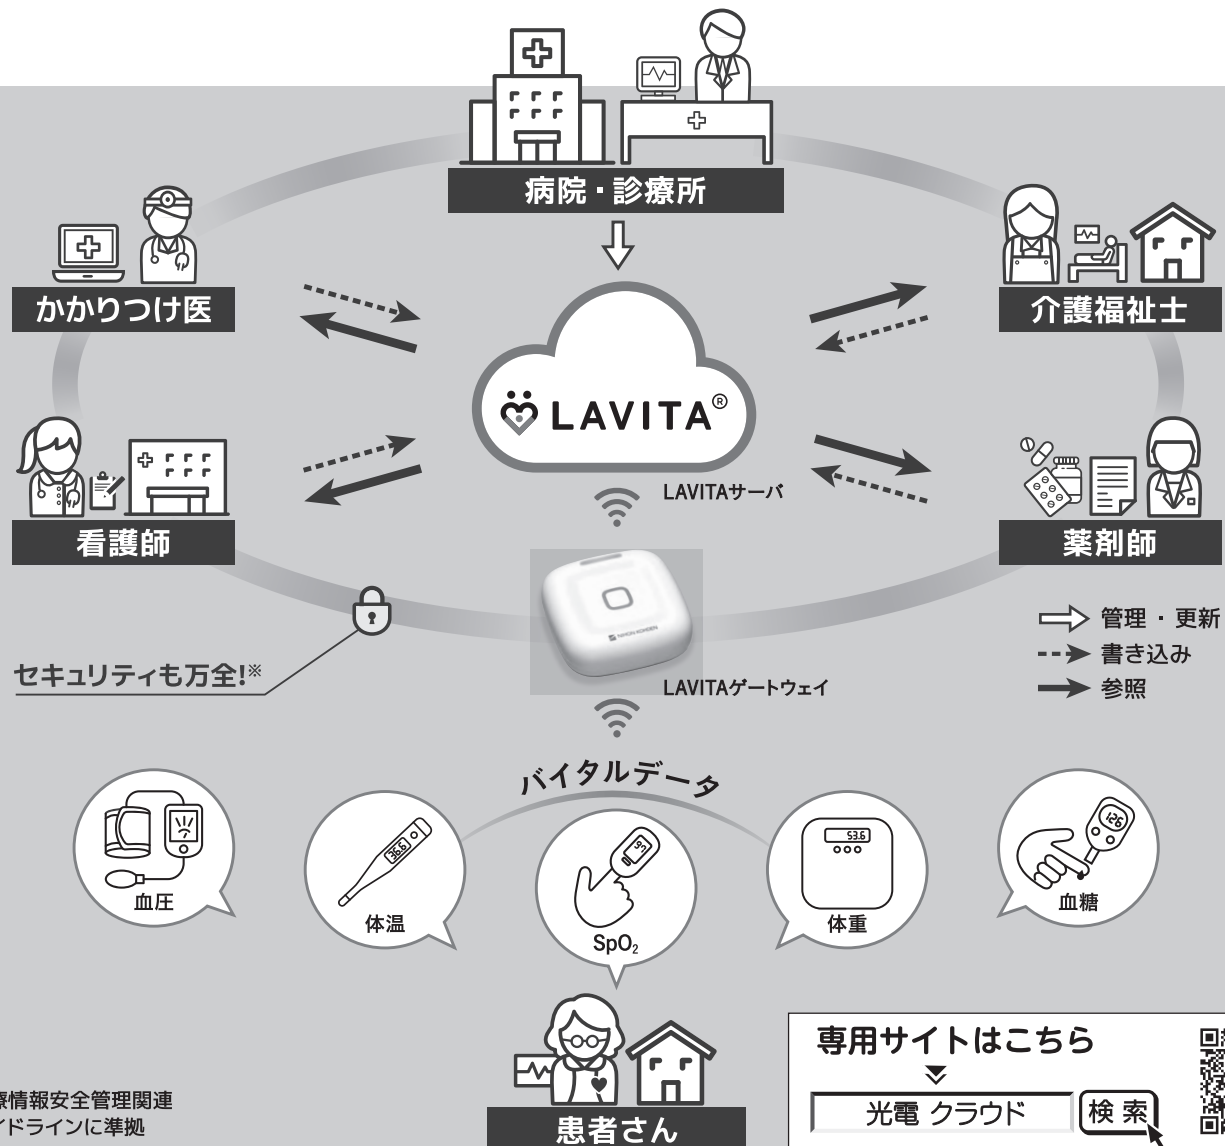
病院・診療所

かかりつけ医

介護福祉士

LAVITA®

LAVITAサーバ

看護師

薬剤師

管理・更新
書き込み
参照

セキュリティも万全!※

LAVITAゲートウェイ

バイタルデータ

血圧

体温

36.6

SpO$_2$

97

体重

53.6

血糖

126

患者さん

専用サイトはこちら

光電 クラウド

検索

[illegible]療情報安全管理関連
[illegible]イドラインに準拠